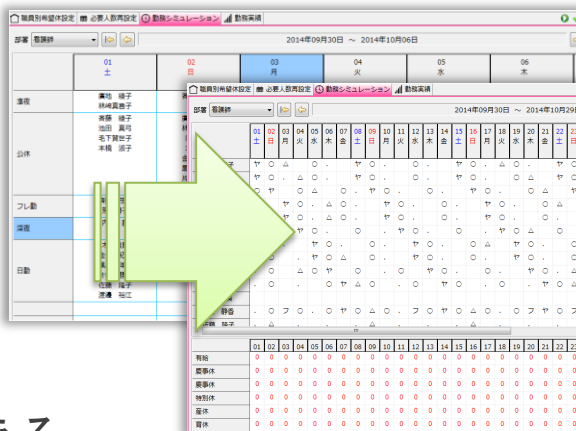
職員別希望休設定 | 必要人数再設定 | 勤務シミュレーション | 勤務実績

部署 看護師

2014年09月30日 ～ 2014年10月06日

| | 01 土 | 02 日 | 03 月 | 04 火 | 05 水 | 06 木 |
|---|---|---|---|---|---|---|
| 準夜 | 廣地 穂子 林崎真喜子 | | | | | |
| 公休 | 斉藤 穂子 池田 真司 毛下賀世子 本橋 派子 | | | | | |
| フレ勤 | | | | | | |
| 深夜 | | | | | | |
| 日勤 | 佐藤 渡邊 裕江 | | | | | |

職員別希望休設定 | 必要人数再設定 | 勤務シミュレーション | 勤務実績

部署 看護師

2014年09月30日 ～ 2014年10月29

| 01 土 | 02 日 | 03 月 | 04 火 | 05 水 | 06 木 | 07 金 | 08 土 | 09 日 | 10 月 | 11 火 | 12 水 | 13 木 | 14 金 | 15 土 | 16 日 | 17 月 | 18 火 | 19 水 | 20 木 | 21 金 | 22 土 | 23 日 |
|---|---|---|---|---|---|---|---|---|---|---|---|---|---|---|---|---|---|---|---|---|---|---|

静香
佐藤 陸子

| | 01 | 02 | 03 | 04 | 05 | 06 | 07 | 08 | 09 | 10 | 11 | 12 | 13 | 14 | 15 | 16 | 17 | 18 | 19 | 20 | 21 | 22 | 23 |
|---|---|---|---|---|---|---|---|---|---|---|---|---|---|---|---|---|---|---|---|---|---|---|---|
| 有給 | 0 | 0 | 0 | 0 | 0 | 0 | 0 | 0 | 0 | 0 | 0 | 0 | 0 | 0 | 0 | 0 | 0 | 0 | 0 | 0 | 0 | 0 | 0 |
| 慶事休 | 0 | 0 | 0 | 0 | 0 | 0 | 0 | 0 | 0 | 0 | 0 | 0 | 0 | 0 | 0 | 0 | 0 | 0 | 0 | 0 | 0 | 0 | 0 |
| 喪事休 | 0 | 0 | 0 | 0 | 0 | 0 | 0 | 0 | 0 | 0 | 0 | 0 | 0 | 0 | 0 | 0 | 0 | 0 | 0 | 0 | 0 | 0 | 0 |
| 特別休 | 0 | 0 | 0 | 0 | 0 | 0 | 0 | 0 | 0 | 0 | 0 | 0 | 0 | 0 | 0 | 0 | 0 | 0 | 0 | 0 | 0 | 0 | 0 |
| 産休 | 0 | 0 | 0 | 0 | 0 | 0 | 0 | 0 | 0 | 0 | 0 | 0 | 0 | 0 | 0 | 0 | 0 | 0 | 0 | 0 | 0 | 0 | 0 |
| 育休 | 0 | 0 | 0 | 0 | 0 | 0 | 0 | 0 | 0 | 0 | 0 | 0 | 0 | 0 | 0 | 0 | 0 | 0 | 0 | 0 | 0 | 0 | 0 |